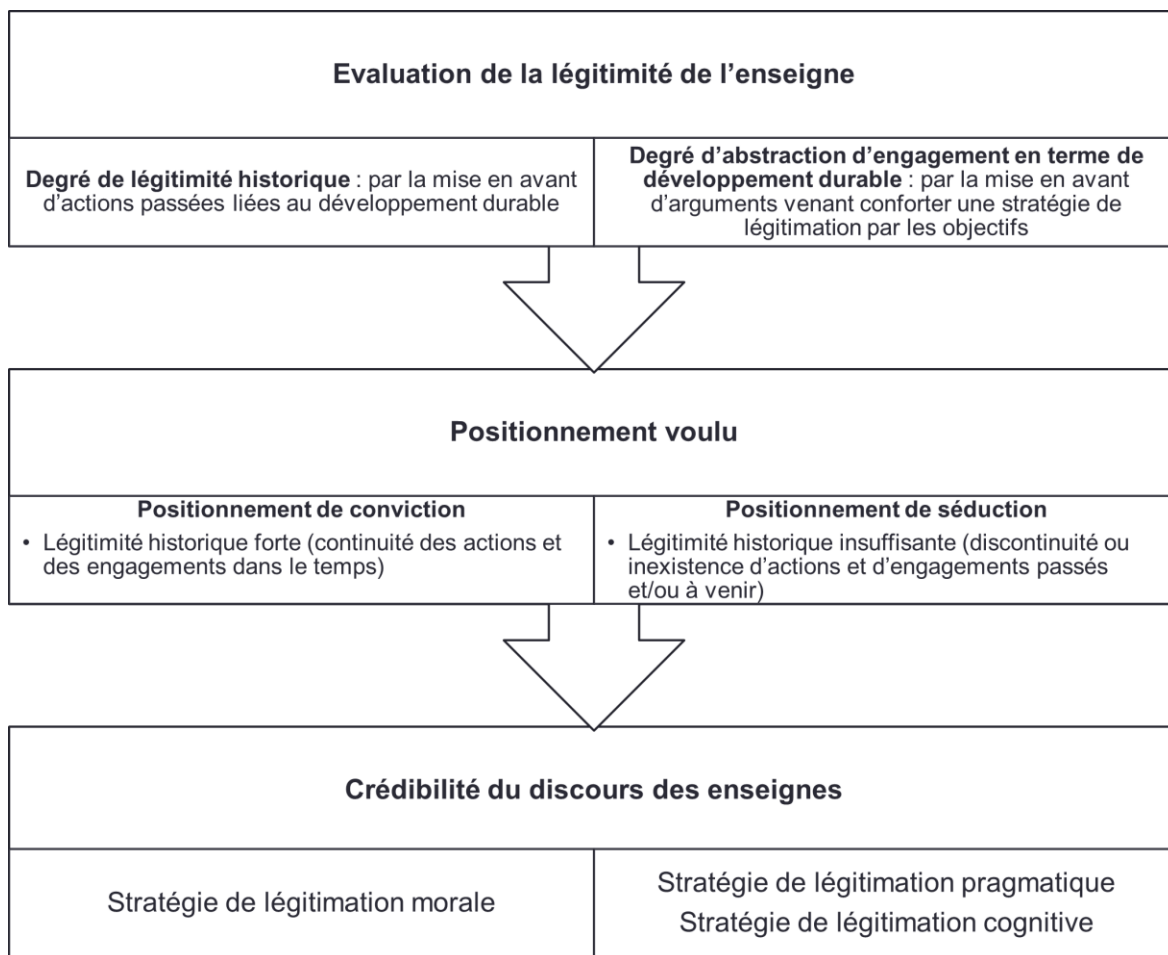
Evaluation de la légitimité de l'enseigne

**Degré de légitimité historique** : par la mise en avant d'actions passées liées au développement durable

**Degré d'abstraction d'engagement en terme de développement durable** : par la mise en avant d'arguments venant conforter une stratégie de légitimation par les objectifs

Positionnement voulu

**Positionnement de conviction**
• Légitimité historique forte (continuité des actions et des engagements dans le temps)

**Positionnement de séduction**
• Légitimité historique insuffisante (discontinuité ou inexistence d'actions et d'engagements passés et/ou à venir)

Crédibilité du discours des enseignes

Stratégie de légitimation morale

Stratégie de légitimation pragmatique
Stratégie de légitimation cognitive